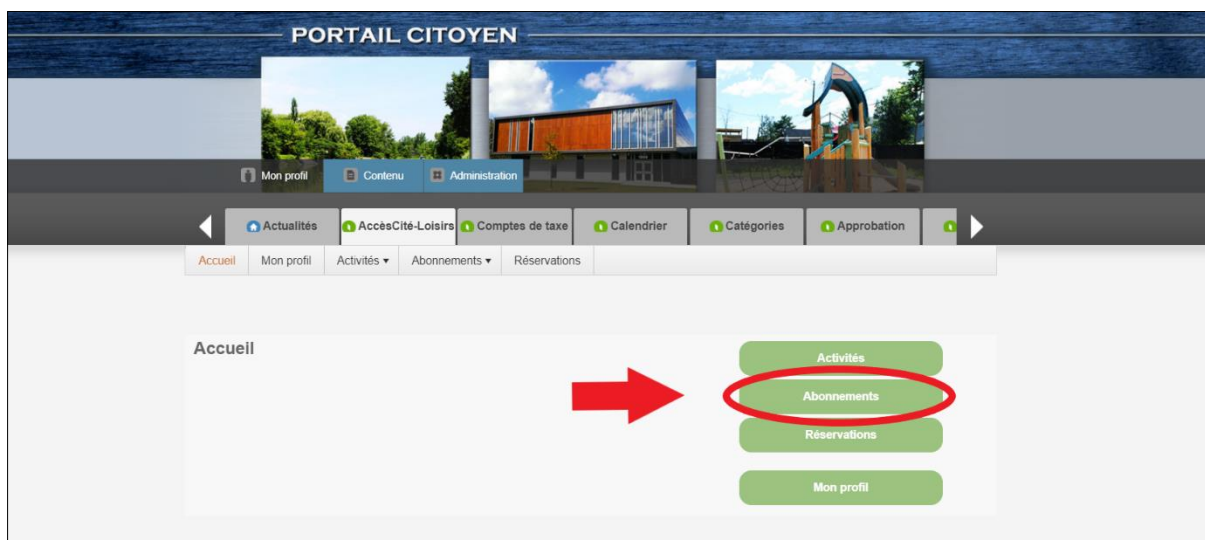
PORTAIL CITOYEN

Mon profil
Contenu
Administration

Actualités
AccèsCité-Loisirs
Comptes de taxe
Calendrier
Catégories
Approbation

Accueil
Mon profil
Activités ▾
Abonnements ▾
Réservations

Accueil

Activités
Abonnements
Réservations
Mon profil